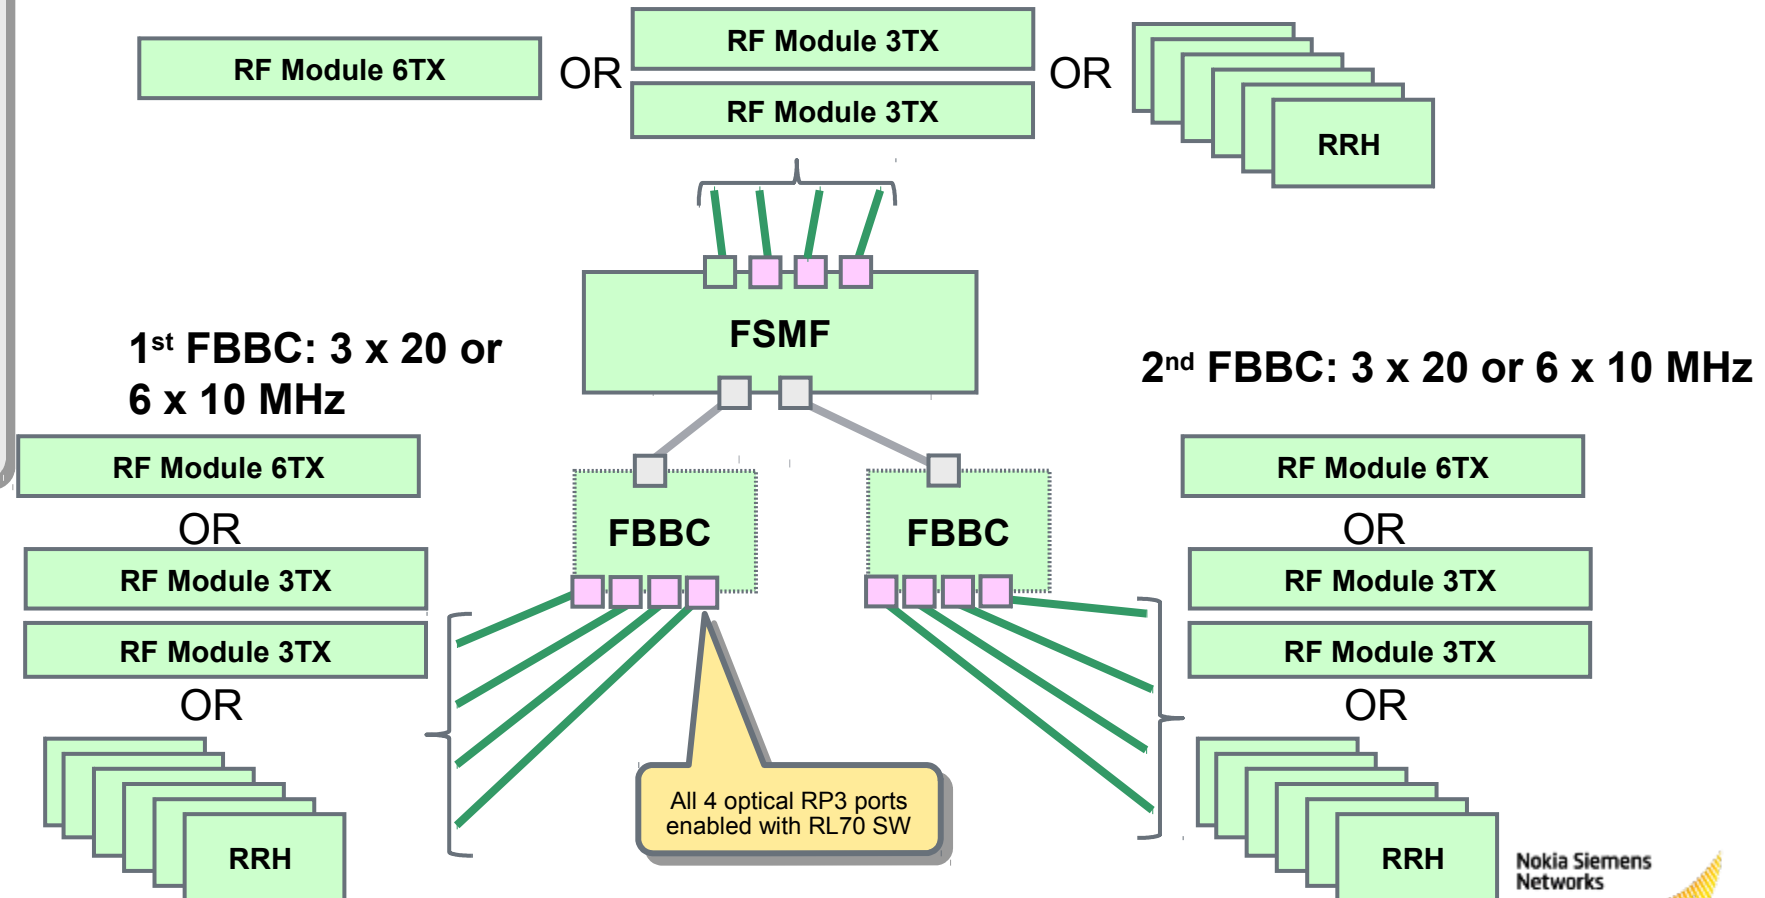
RF Module 6TX

OR

RF Module 3TX

RF Module 3TX

OR

RRH

FSMF

1$^{st}$ FBBC: 3 x 20 or 6 x 10 MHz

2$^{nd}$ FBBC: 3 x 20 or 6 x 10 MHz

RF Module 6TX

OR

RF Module 3TX

RF Module 3TX

OR

RRH

FBBC

FBBC

All 4 optical RP3 ports enabled with RL70 SW

RF Module 6TX

OR

RF Module 3TX

RF Module 3TX

OR

RRH

Nokia Siemens Networks